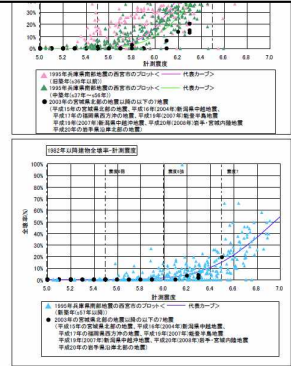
30%
20%
10%
0%
5.0 5.2 5.4 5.6 5.8 6.0 6.2 6.4 6.6 6.8 7.0
計測震度

1995年兵庫県南部地震の西宮市のプロット（旧耐震（昭和56年以前）） 代表カーブ
1995年兵庫県南部地震の西宮市のプロット（中耐震（昭37年〜昭56年）） 代表カーブ
2003年の宮城県北部の地震以降の以下の7地震
（平成15年の宮城県北部の地震，平成16年(2004年)新潟県中越地震，平成17年の福岡県西方沖の地震，平成19年(2007年)能登半島地震，平成19年(2007年)新潟県中越沖地震，平成20年(2008年)岩手・宮城内陸地震，平成20年の岩手県沿岸北部の地震）

1982年以降建物全壊率−計測震度

100%
90%
80%
70%
60%
50%
40%
30%
20%
10%
0%
全壊率(%)
震度6弱
震度6強
震度7
5.0 5.2 5.4 5.6 5.8 6.0 6.2 6.4 6.6 6.8 7.0
計測震度

1995年兵庫県南部地震の西宮市のプロット（新耐震（昭57年以降）） 代表カーブ
2003年の宮城県北部の地震以降の以下の7地震
（平成15年の宮城県北部の地震，平成16年(2004年)新潟県中越地震，平成17年の福岡県西方沖の地震，平成19年(2007年)能登半島地震，平成19年(2007年)新潟県中越沖地震，平成20年(2008年)岩手・宮城内陸地震，平成20年の岩手県沿岸北部の地震）